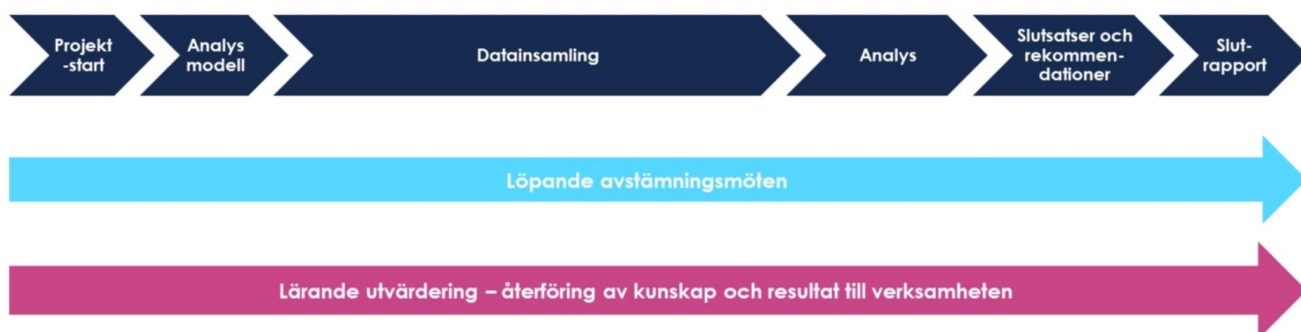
Projekt -start

Analys modell

Datainsamling

Analys

Slutsatser och rekommen- dationer

Slut- rapport

Löpande avstämningsmöten

Lärande utvärdering – återföring av kunskap och resultat till verksamheten